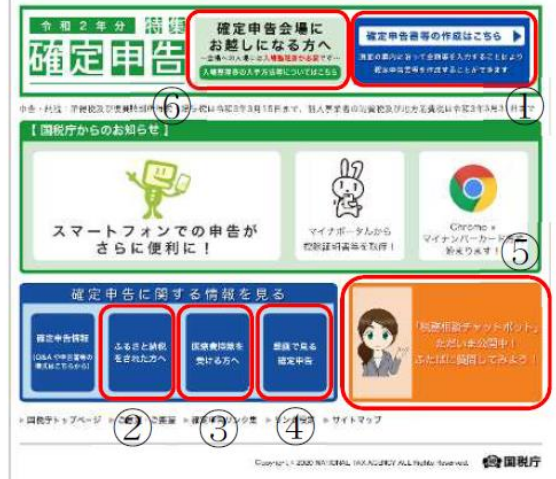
令和２年分 特集
確定申告

確定申告会場にお越しになる方へ
入場整理券の入手方法についてはこちら

確定申告書等の作成はこちら

⑥ ①

申告・納税：所得税及び復興特別所得税の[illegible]は令和3年3月15日まで、個人事業者の消費税及び地方消費税は令和3年3月31日まで

【国税庁からのお知らせ】

スマートフォンでの申告がさらに便利に！

マイナポータルから控除証明書等を取得！

Chrome × マイナンバーカード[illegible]

⑤

確定申告に関する情報を見る

確定申告情報
(Q&Aや申告書等の様式はこちらから)

ふるさと納税をされた方へ

医療費控除を受ける方へ

動画で見る確定申告

「税務相談チャットボット」ただいま公開中！
ふたばに質問してみよう！

② ③ ④

国税庁トップページ　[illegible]　サイトマップ

Copyright © 2020 NATIONAL TAX AGENCY ALL Rights Reserved.　国税庁